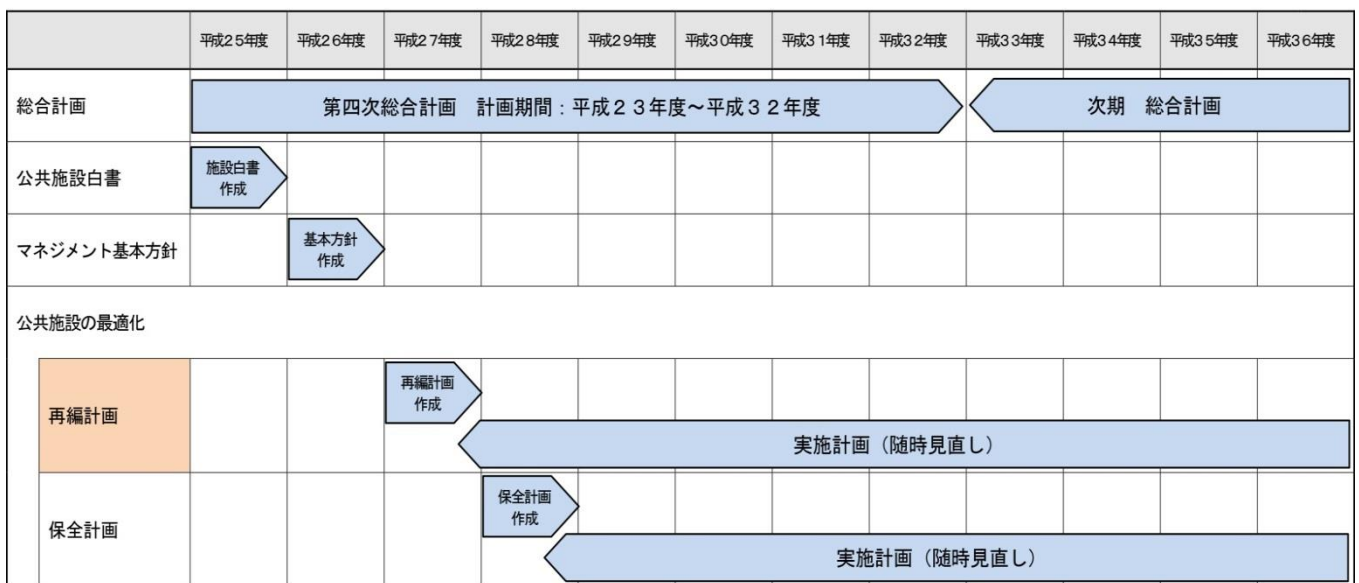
| | 平成25年度 | 平成26年度 | 平成27年度 | 平成28年度 | 平成29年度 | 平成30年度 | 平成31年度 | 平成32年度 | 平成33年度 | 平成34年度 | 平成35年度 | 平成36年度 |
|---|---|---|---|---|---|---|---|---|---|---|---|---|
| 総合計画 | 第四次総合計画　計画期間：平成２３年度～平成３２年度 | | | | | | | | 次期　総合計画 | | | |
| 公共施設白書 | 施設白書作成 | | | | | | | | | | | |
| マネジメント基本方針 | | 基本方針作成 | | | | | | | | | | |
| 公共施設の最適化 | | | | | | | | | | | | |
| 再編計画 | | | 再編計画作成 | 実施計画（随時見直し） | | | | | | | | |
| 保全計画 | | | | 保全計画作成 | 実施計画（随時見直し） | | | | | | | |